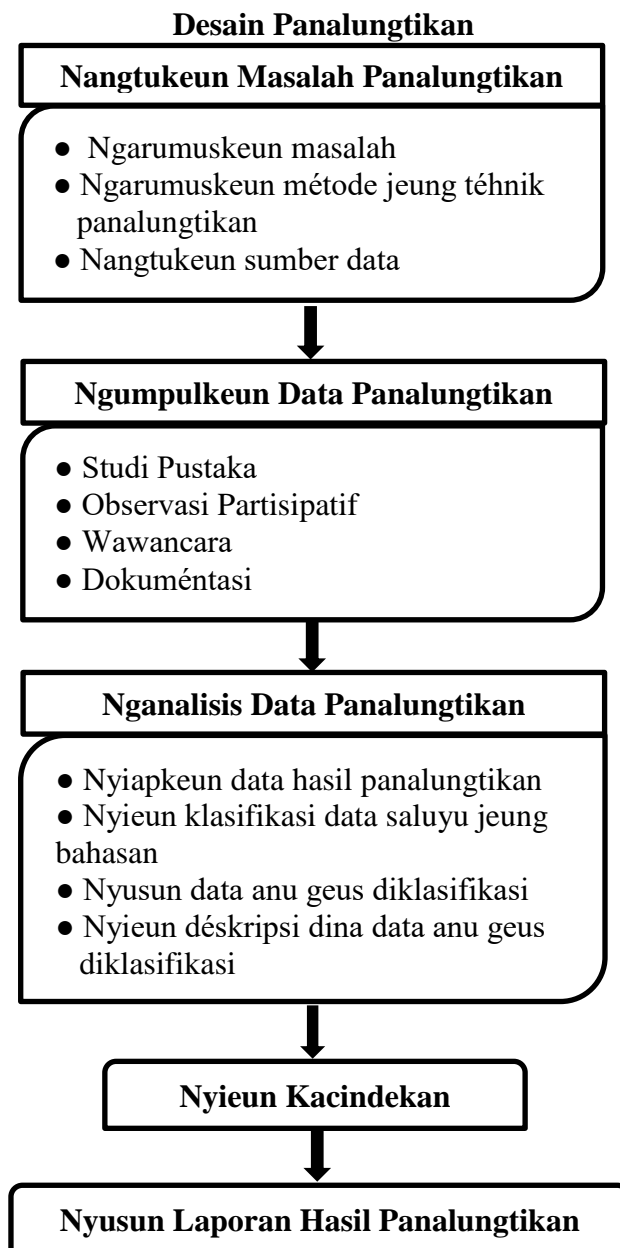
Desain Panalungtikan

Nangtukeun Masalah Panalungtikan

● Ngarumuskeun masalah
● Ngarumuskeun métode jeung téhnik panalungtikan
● Nangtukeun sumber data

Ngumpulkeun Data Panalungtikan

● Studi Pustaka
● Observasi Partisipatif
● Wawancara
● Dokuméntasi

Nganalisis Data Panalungtikan

● Nyiapkeun data hasil panalungtikan
● Nyieun klasifikasi data saluyu jeung bahasan
● Nyusun data anu geus diklasifikasi
● Nyieun déskripsi dina data anu geus diklasifikasi

Nyieun Kacindekan

Nyusun Laporan Hasil Panalungtikan